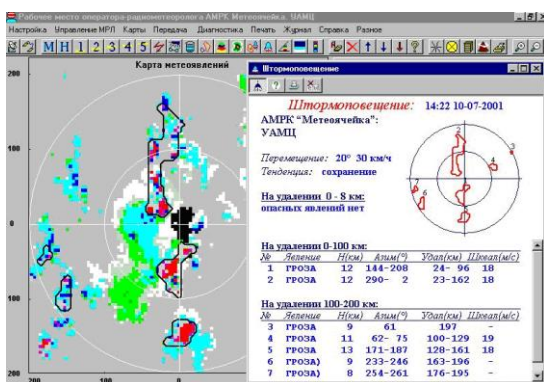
Рабочее место оператора-радиометеоролога АМРК Метеоячейка, УАМЦ

Настройка Управление МРЛ Карты Передача Диагностика Печать Журнал Справка Разное

M H 1 2 3 4 5

Карта метеоявлений

200
100
0
-100
-200
-200

Штормоповещение

Штормоповещение: 14:22 10-07-2001

АМРК "Метеоячейка": УАМЦ

Перемещение: 20° 30 км/ч
Тенденция: сохранение

На удалении 0 - 8 км:
опасных явлений нет

На удалении 0-100 км:

| N | Явление | Н(км) | Азим(°) | Удал(км) | Шквал(м/с) |
|---|---|---|---|---|---|
| 1 | ГРОЗА | 12 | 144-208 | 24- 96 | 18 |
| 2 | ГРОЗА | 12 | 290- 2 | 23-162 | 18 |

На удалении 100-200 км:

| N | Явление | Н(км) | Азим(°) | Удал(км) | Шквал(м/с) |
|---|---|---|---|---|---|
| 3 | ГРОЗА | 9 | 61 | 197 | - |
| 4 | ГРОЗА | 11 | 62- 75 | 100-129 | 19 |
| 5 | ГРОЗА | 13 | 171-187 | 128-161 | 18 |
| 6 | ГРОЗА) | 9 | 233-246 | 163-196 | - |
| 7 | ГРОЗА) | 8 | 254-261 | 176-195 | - |

2
3
4
6
7